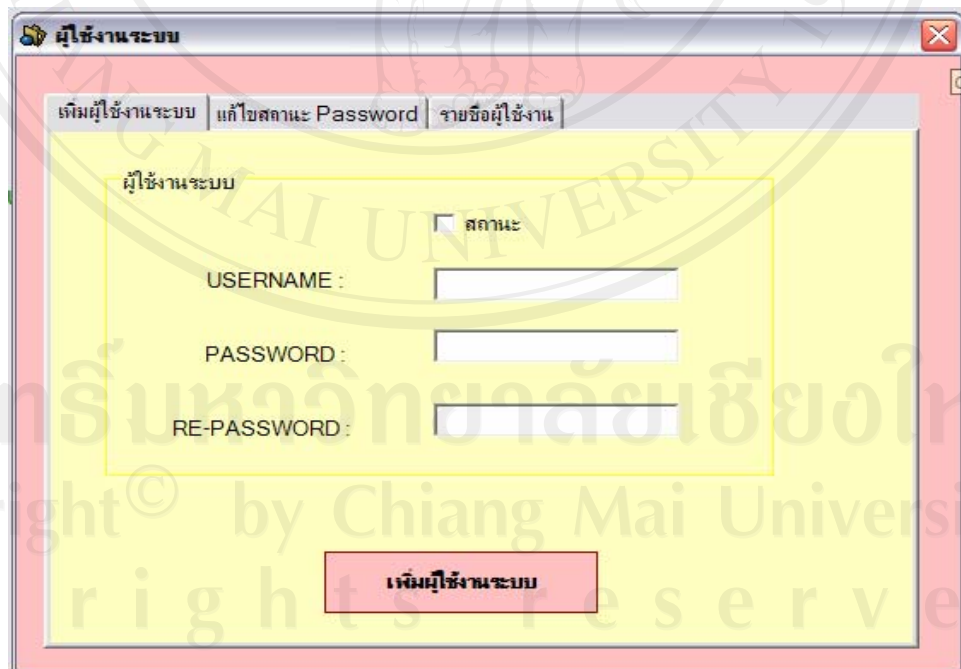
ผู้ใช้งานระบบ

เพิ่มผู้ใช้งานระบบ | แก้ไขสถานะ Password | รายชื่อผู้ใช้งาน

ผู้ใช้งานระบบ

สถานะ

USERNAME :

PASSWORD :

RE-PASSWORD :

เพิ่มผู้ใช้งานระบบ

AI UNIVERSITY
ลิขสิทธิ์มหาวิทยาลัยเชียงใหม่
Copyright© by Chiang Mai University
rights reserved